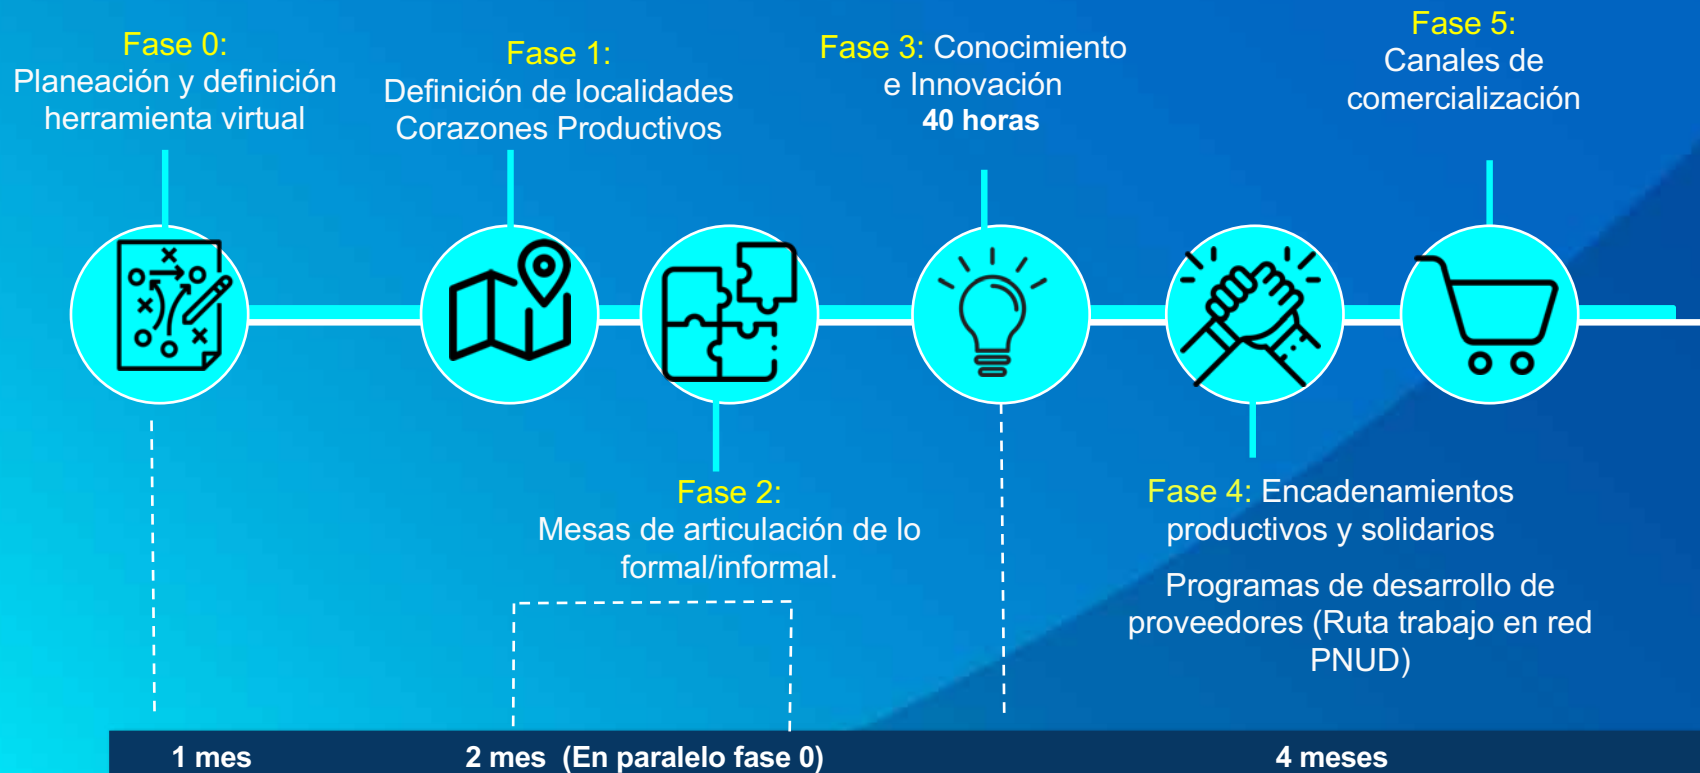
Fase 0:
Planeación y definición herramienta virtual

Fase 1:
Definición de localidades Corazones Productivos

Fase 3: Conocimiento e Innovación
40 horas

Fase 5:
Canales de comercialización

Fase 2:
Mesas de articulación de lo formal/informal.

Fase 4: Encadenamientos productivos y solidarios

Programas de desarrollo de proveedores (Ruta trabajo en red PNUD)

1 mes

2 mes (En paralelo fase 0)

4 meses